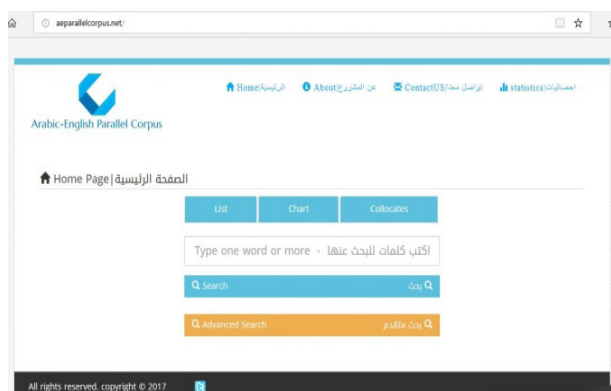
aeparallelcorpus.net/

Arabic-English Parallel Corpus

Home|الرئيسية About|عن المشروع ContactUS|تواصل معنا statistics|احصائيات

Home Page|الصفحة الرئيسية

List Chart Collocates

Type one word or more - اكتب كلمات للبحث عنها

Search بحث

Advanced Search بحث متقدم

All rights reserved. copyright © 2017